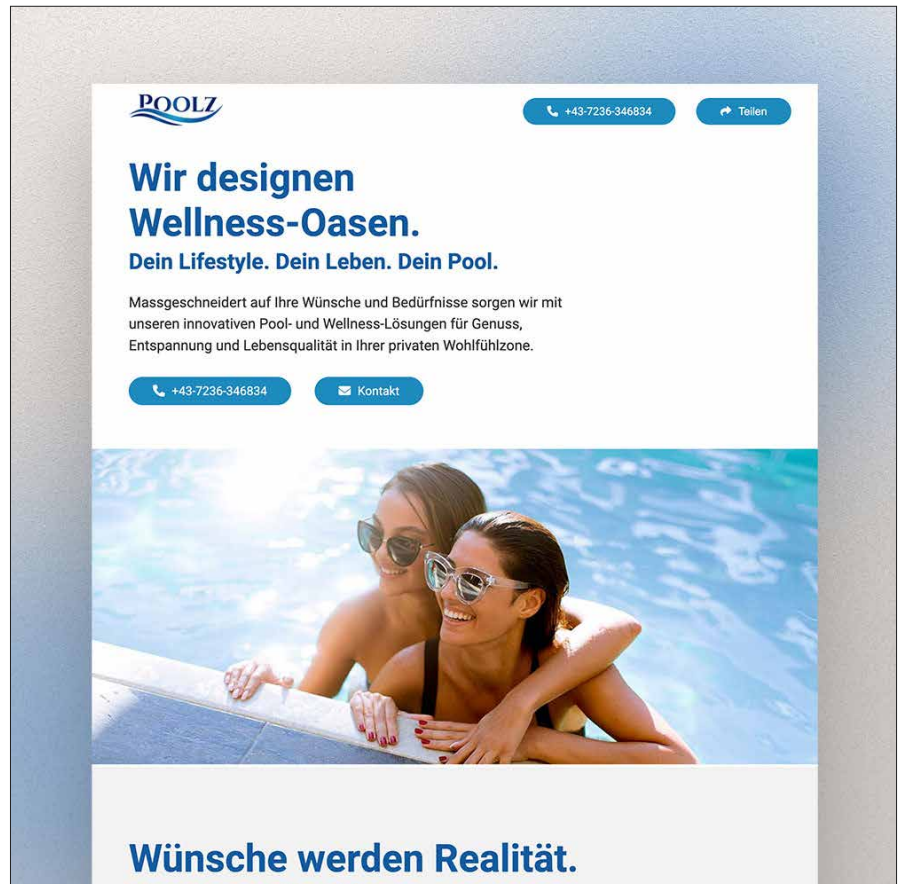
POOLZ

+43-7236-346834

Teilen

Wir designen Wellness-Oasen.

Dein Lifestyle. Dein Leben. Dein Pool.

Massgeschneidert auf Ihre Wünsche und Bedürfnisse sorgen wir mit unseren innovativen Pool- und Wellness-Lösungen für Genuss, Entspannung und Lebensqualität in Ihrer privaten Wohlfühlzone.

+43-7236-346834

Kontakt

Wünsche werden Realität.